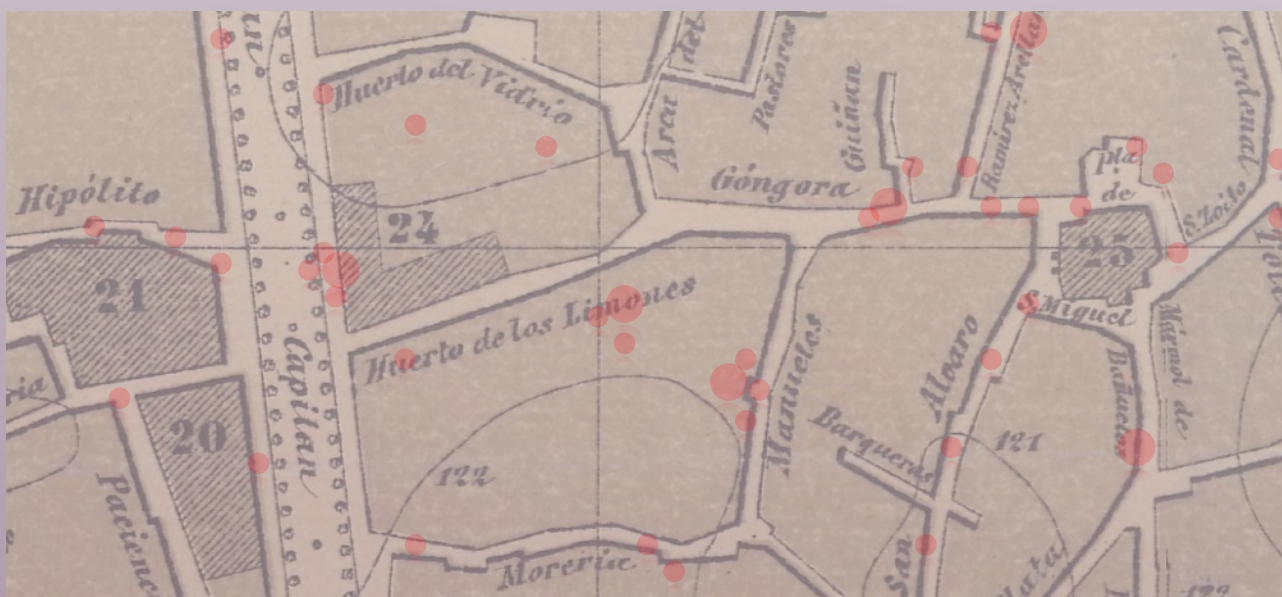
Huerto del Vidrio
Arco del
Pastores
Guiñan
Ramirez Arellano
Cardenal
Hipólito
Góngora
Pla de
S. Zoilo
24
25
21
Huerto de los Limones
S. Miguel
Capitan
Huerto de los Limones
Manueles
Alvaro
Mármol de
Bañuelos
ria
20
Barqueras
121
122
Paciencia
San
Morerie
Plata
122